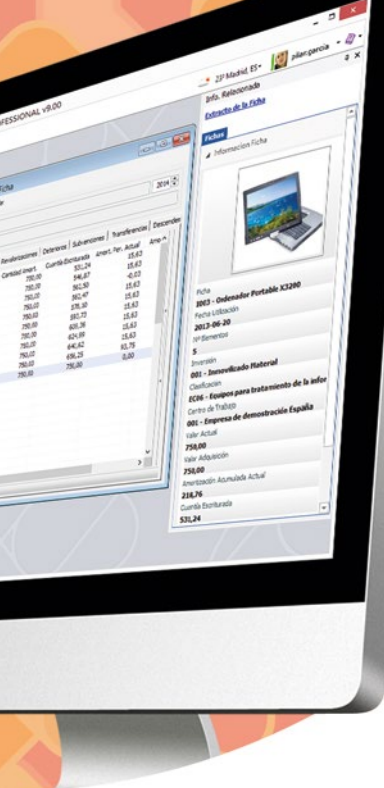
OFESSIONAL v9.00

23° Madrid, ES pilar.garcia

Info. Relacionada

Extracto de la Ficha

Fichas

Información Ficha

Ficha

2014

Revalorizaciones | Deterioros | Subvenciones | Transferencias | Descenden

| Cantidad Amort. | Cuenta Escriturada | Amort. Per. Actual | Amo |
|---|---|---|---|
| 750,00 | 531,24 | 15,63 | |
| 750,00 | 546,87 | 15,63 | |
| 750,00 | 561,50 | -0,03 | |
| 750,00 | 562,47 | 15,63 | |
| 750,00 | 578,10 | 15,63 | |
| 750,00 | 593,73 | 15,63 | |
| 750,00 | 609,36 | 15,63 | |
| 750,00 | 624,99 | 15,63 | |
| 750,00 | 640,62 | 93,78 | |
| 750,00 | 696,25 | 0,00 | |
| 750,00 | 750,00 | | |

Ficha
I003 - Ordenador Portable X3200
Fecha Utilización
2013-06-20
Nº Elementos
5
Inversión
001 - Inmovilizado Material
Clasificación
EC06 - Equipos para tratamiento de la infor
Centro de Trabajo
001 - Empresa de demostración España
Valor Actual
750,00
Valor Adquisición
750,00
Amortización Acumulada Actual
218,76
Cuenta Escriturada
531,24